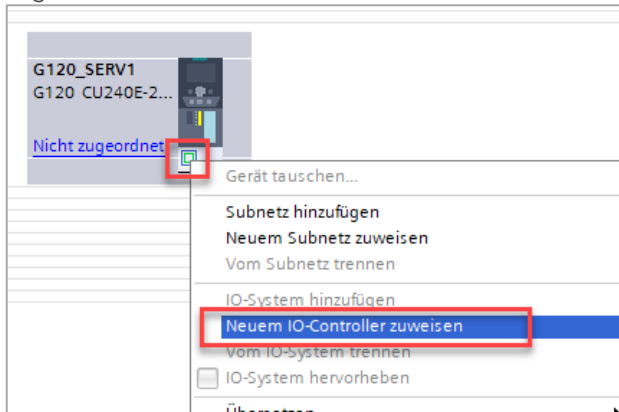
G120_SERV1
G120 CU240E-2...

Nicht zugeordnet

Gerät tauschen...

Subnetz hinzufügen
Neuem Subnetz zuweisen
Vom Subnetz trennen

IO-System hinzufügen
Neuem IO-Controller zuweisen
Vom IO-System trennen
IO-System hervorheben

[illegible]